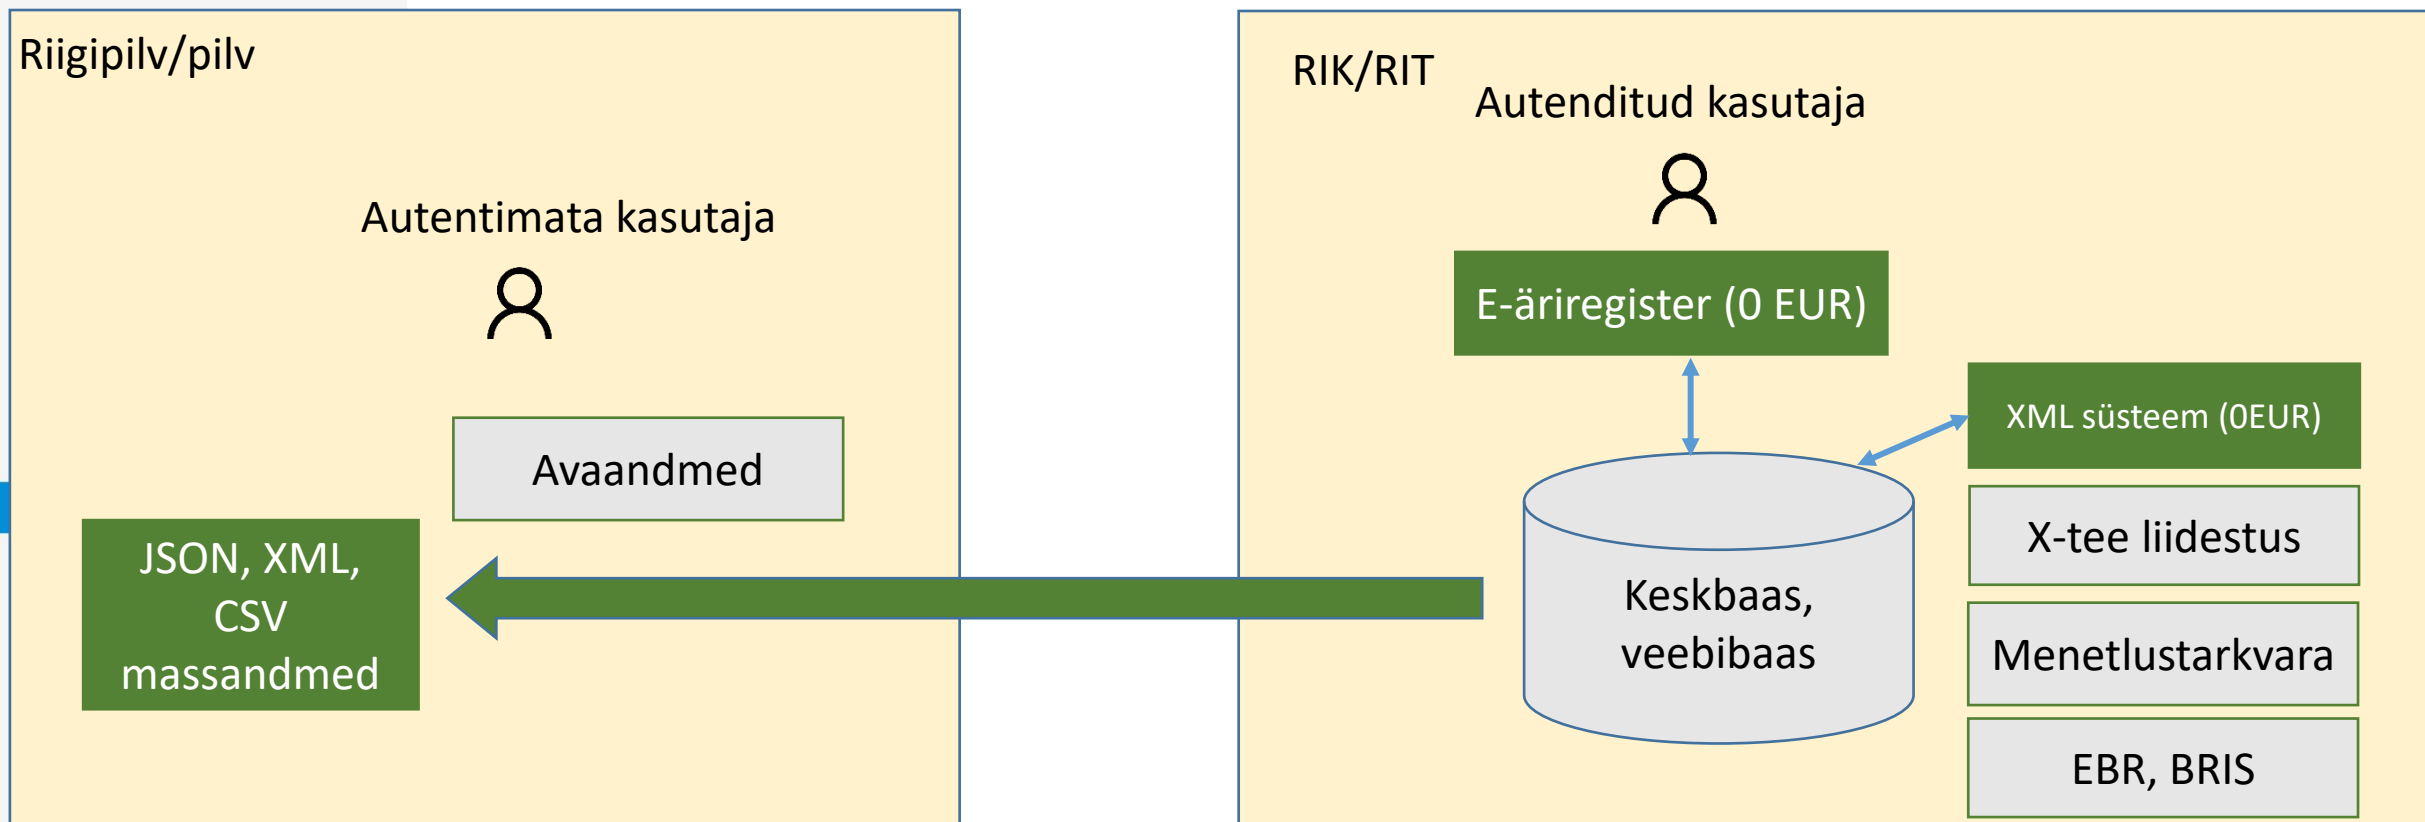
Riigipilv/pilv

Autentimata kasutaja

Avaandmed

JSON, XML, CSV massandmed

RIK/RIT

Autenditud kasutaja

E-äriregister (0 EUR)

XML süsteem (0EUR)

Keskbaas, veebibaas

X-tee liidestus

Menetlustarkvara

EBR, BRIS